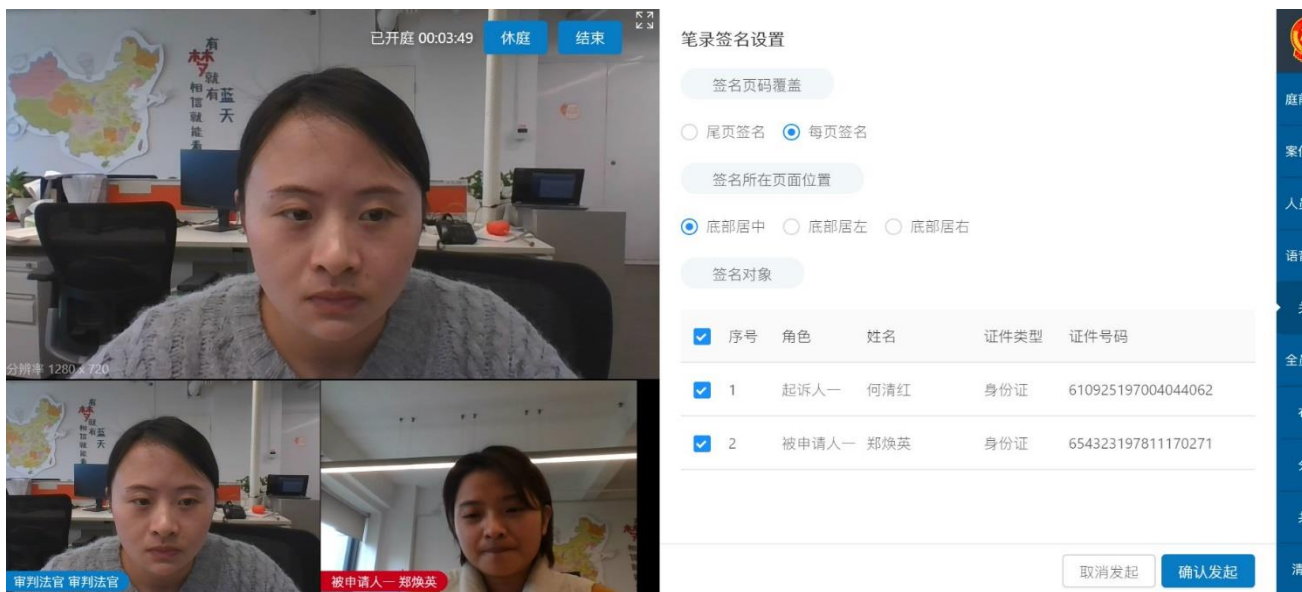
有梦就有蓝天 相信就能看

已开庭 00:03:49 休庭 结束

分辨率 1280 x 720

审判法官 审判法官

被申请人一 郑焕英

笔录签名设置

签名页码覆盖

○ 尾页签名 ◉ 每页签名

签名所在页面位置

◉ 底部居中 ○ 底部居左 ○ 底部居右

签名对象

| ☑ 序号 | 角色 | 姓名 | 证件类型 | 证件号码 |
|---|---|---|---|---|
| ☑ 1 | 起诉人一 | 何清红 | 身份证 | 610925197004044062 |
| ☑ 2 | 被申请人一 | 郑焕英 | 身份证 | 654323197811170271 |

取消发起 确认发起

庭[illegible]
案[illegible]
人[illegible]
语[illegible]
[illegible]
全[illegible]
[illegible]
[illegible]
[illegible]
清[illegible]